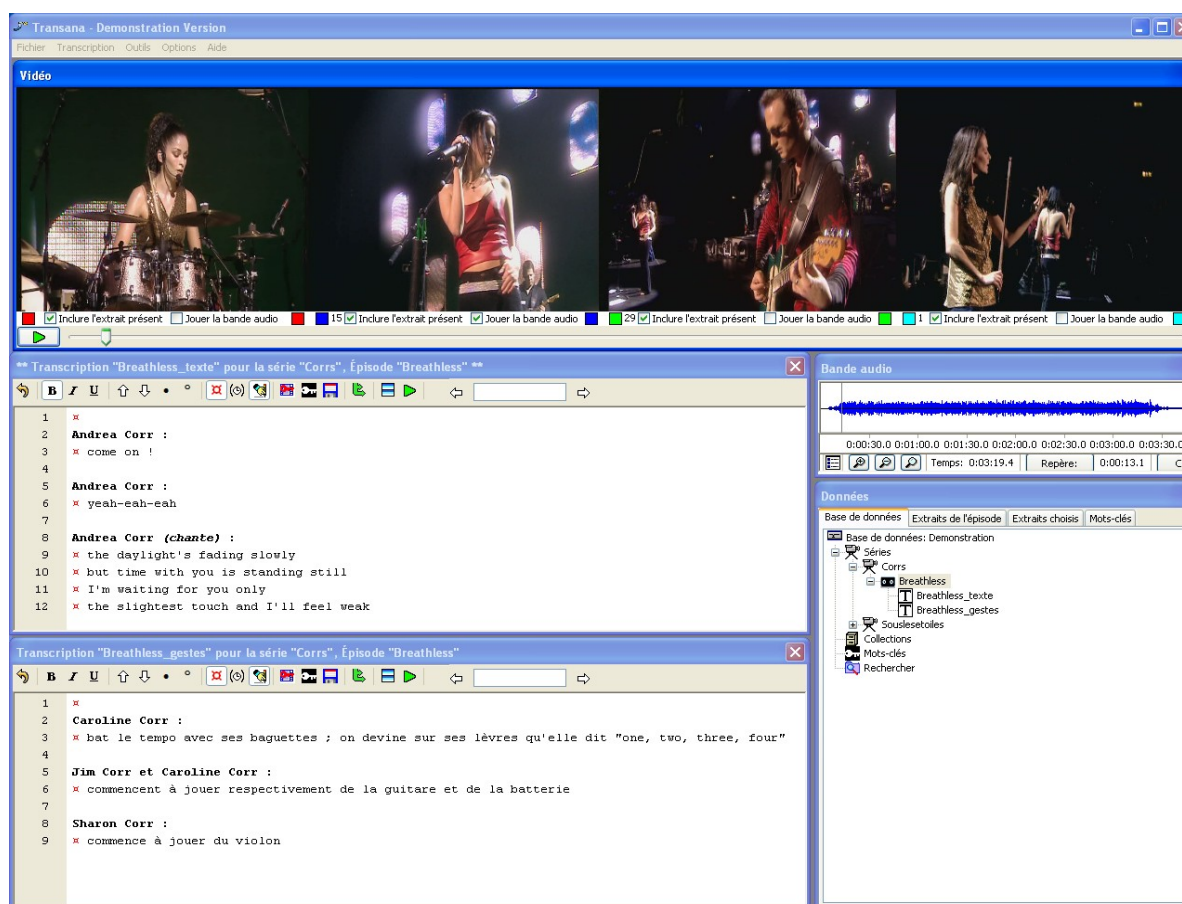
Transana - Demonstration Version

Fichier Transcription Outils Options Aide

Vidéo

Inclure l'extrait présent Jouer la bande audio 15 Inclure l'extrait présent Jouer la bande audio 29 Inclure l'extrait présent Jouer la bande audio 1 Inclure l'extrait présent Jouer la bande audio

** Transcription "Breathless_texte" pour la série "Corrs", Épisode "Breathless" **

B I U

1 ¤
2 Andrea Corr :
3 ¤ come on !
4
5 Andrea Corr :
6 ¤ yeah-eah-eah
7
8 Andrea Corr *(chante)* :
9 ¤ the daylight's fading slowly
10 ¤ but time with you is standing still
11 ¤ I'm waiting for you only
12 ¤ the slightest touch and I'll feel weak

Transcription "Breathless_gestes" pour la série "Corrs", Épisode "Breathless"

B I U

1 ¤
2 Caroline Corr :
3 ¤ bat le tempo avec ses baguettes ; on devine sur ses lèvres qu'elle dit "one, two, three, four"
4
5 Jim Corr et Caroline Corr :
6 ¤ commencent à jouer respectivement de la guitare et de la batterie
7
8 Sharon Corr :
9 ¤ commence à jouer du violon

Bande audio

0:00:30.0 0:01:00.0 0:01:30.0 0:02:00.0 0:02:30.0 0:03:00.0 0:03:30.0

Temps: 0:03:19.4 Repère: 0:00:13.1

Données

Base de données Extraits de l'épisode Extraits choisis Mots-clés

Base de données: Demonstration
Séries
Corrs
Breathless
Breathless_texte
Breathless_gestes
Souslesetoiles
Collections
Mots-clés
Rechercher